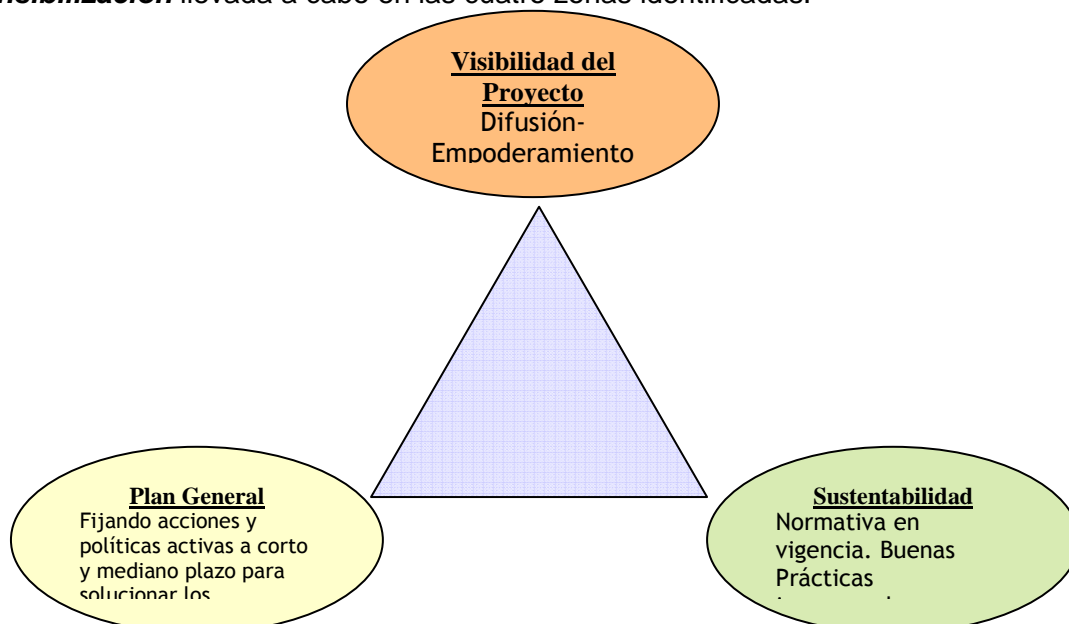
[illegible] llevada a cabo en las cuatro zonas identificadas.

Visibilidad del Proyecto
Difusión-Empoderamiento

Plan General
Fijando acciones y políticas activas a corto y mediano plazo para solucionar los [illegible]

Sustentabilidad
Normativa en vigencia. Buenas Prácticas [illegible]